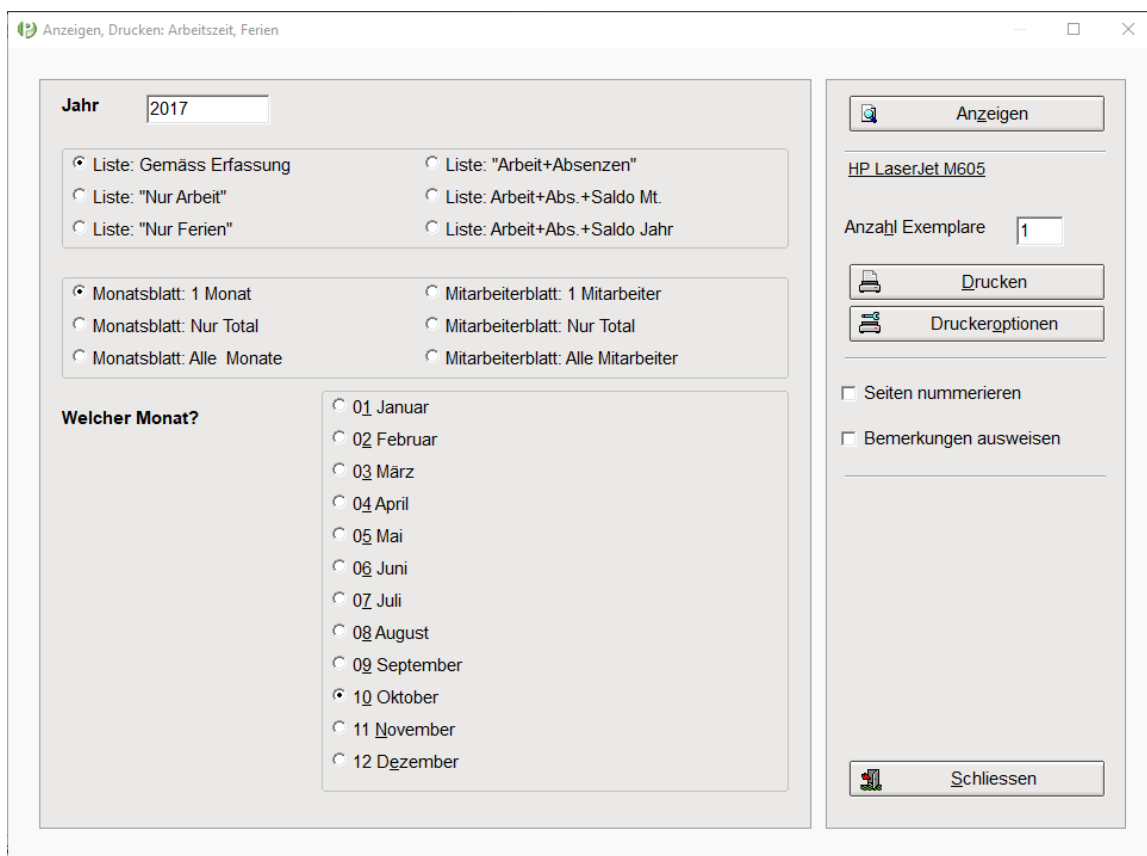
Anzeigen, Drucken: Arbeitszeit, Ferien

Jahr 2017

Liste: Gemäss Erfassung
Liste: "Arbeit+Absenzen"
Liste: "Nur Arbeit"
Liste: Arbeit+Abs.+Saldo Mt.
Liste: "Nur Ferien"
Liste: Arbeit+Abs.+Saldo Jahr

Monatsblatt: 1 Monat
Mitarbeiterblatt: 1 Mitarbeiter
Monatsblatt: Nur Total
Mitarbeiterblatt: Nur Total
Monatsblatt: Alle Monate
Mitarbeiterblatt: Alle Mitarbeiter

Welcher Monat?

01 Januar
02 Februar
03 März
04 April
05 Mai
06 Juni
07 Juli
08 August
09 September
10 Oktober
11 November
12 Dezember

Anzeigen

HP LaserJet M605

Anzahl Exemplare 1

Drucken
Druckeroptionen

Seiten nummerieren
Bemerkungen ausweisen

Schliessen